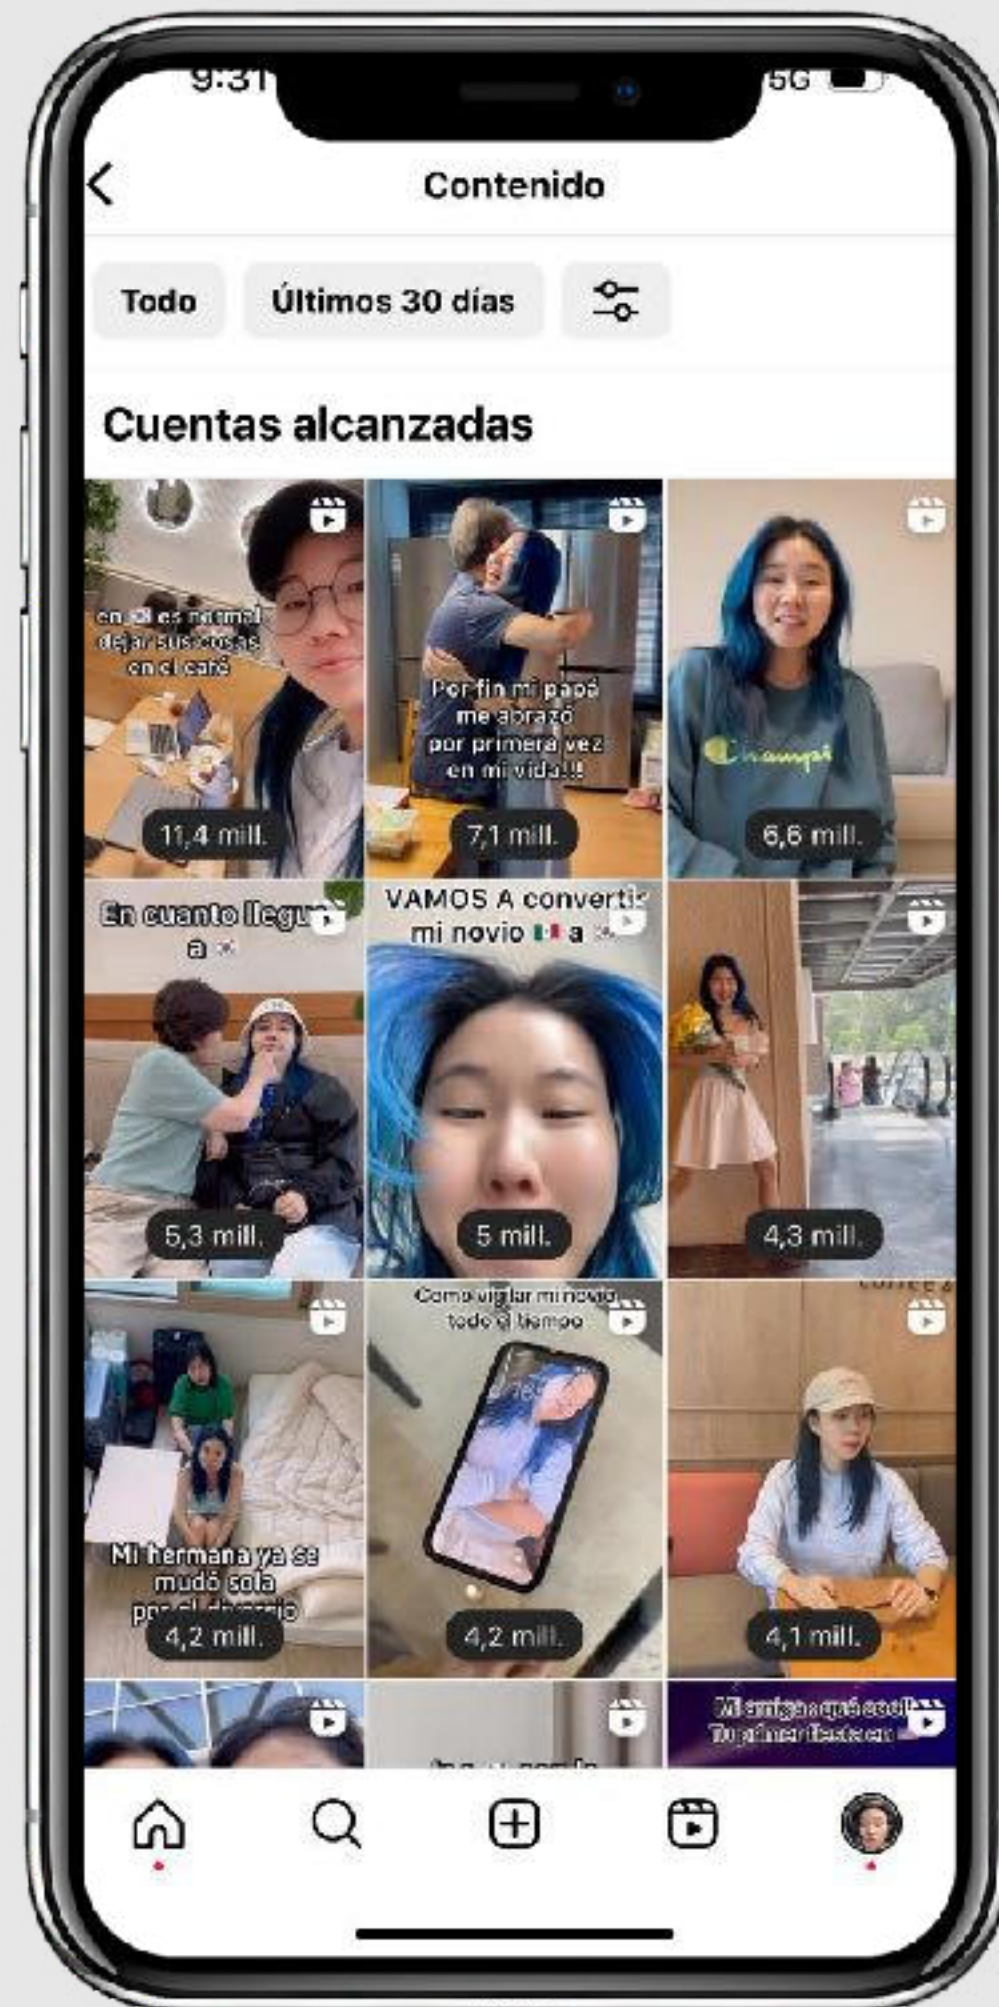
9:31

5G

Contenido

Todo

Últimos 30 días

Cuentas alcanzadas

en 🇰🇷 es normal dejar sus cosas en el café

11,4 mill.

Por fin mi papá me abrazó por primera vez en mi vida!!!

7,1 mill.

Champion

6,6 mill.

En cuanto llegue a 🇰🇷

5,3 mill.

VAMOS A convertir mi novio 🇲🇽 a 🇰🇷

5 mill.

4,3 mill.

Mi hermana ya se mudó sola por el divorcio

4,2 mill.

Como vigilar mi novio todo el tiempo

4,2 mill.

4,1 mill.

Mi amiga: qué cool Tu primer fiesta en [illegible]